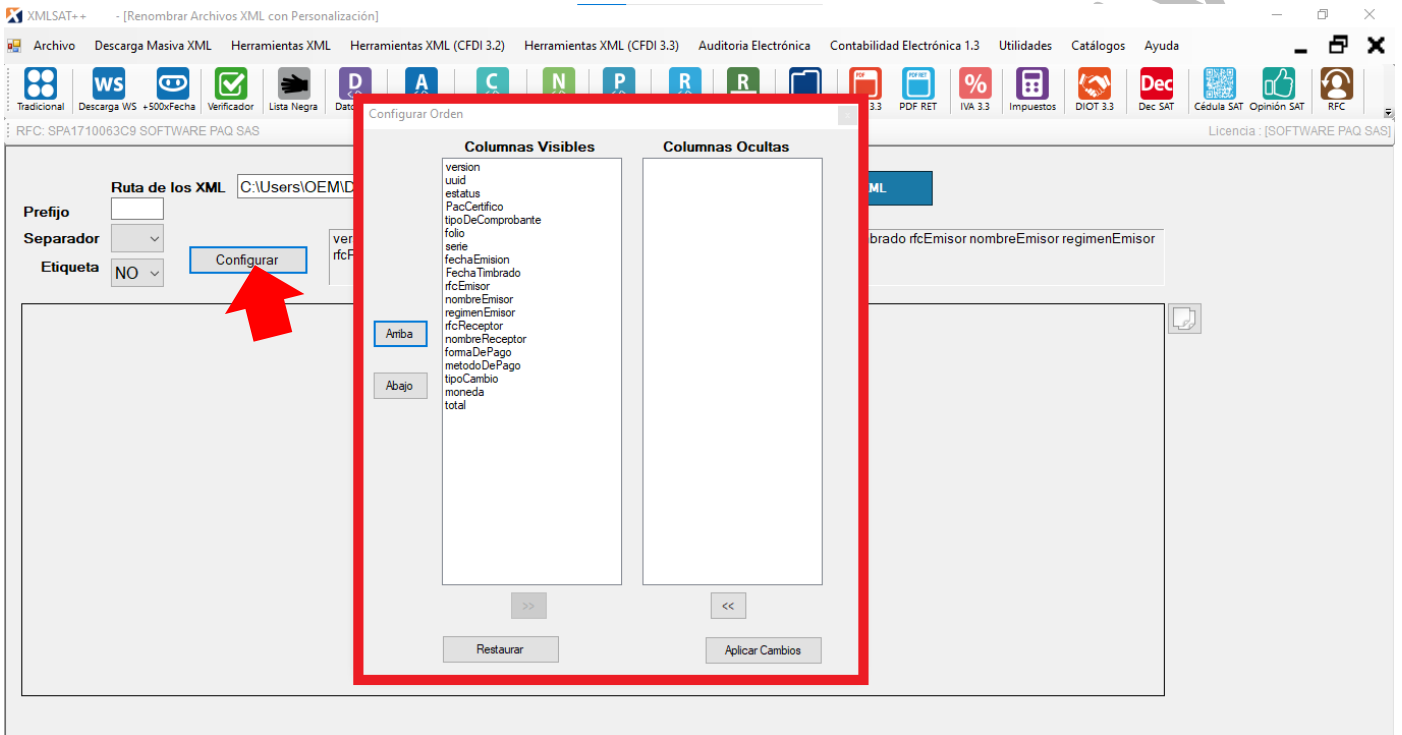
XMLSAT++ - [Renombrar Archivos XML con Personalización]

Archivo Descarga Masiva XML Herramientas XML Herramientas XML (CFDI 3.2) Herramientas XML (CFDI 3.3) Auditoria Electrónica Contabilidad Electrónica 1.3 Utilidades Catálogos Ayuda

Tradicional Descarga WS +500xFecha Verificador Lista Negra Dato 3.3 PDF RET IVA 3.3 Impuestos DIOT 3.3 Dec SAT Cédula SAT Opinión SAT RFC

RFC: SPA1710063C9 SOFTWARE PAQ SAS

Licencia : [SOFTWARE PAQ SAS]

Ruta de los XML C:\Users\OEM\D

XML

Prefijo

Separador

Etiqueta NO

Configurar

ver rfcR

brado rfcEmisor nombreEmisor regimenEmisor

Configurar Orden

Columnas Visibles

Columnas Ocultas

version
uuid
estatus
PacCertifico
tipoDeComprobante
folio
serie
fechaEmision
FechaTimbrado
rfcEmisor
nombreEmisor
regimenEmisor
rfcReceptor
nombreReceptor
formaDePago
metodoDePago
tipoCambio
moneda
total

Arriba

Abajo

>>

<<

Restaurar

Aplicar Cambios